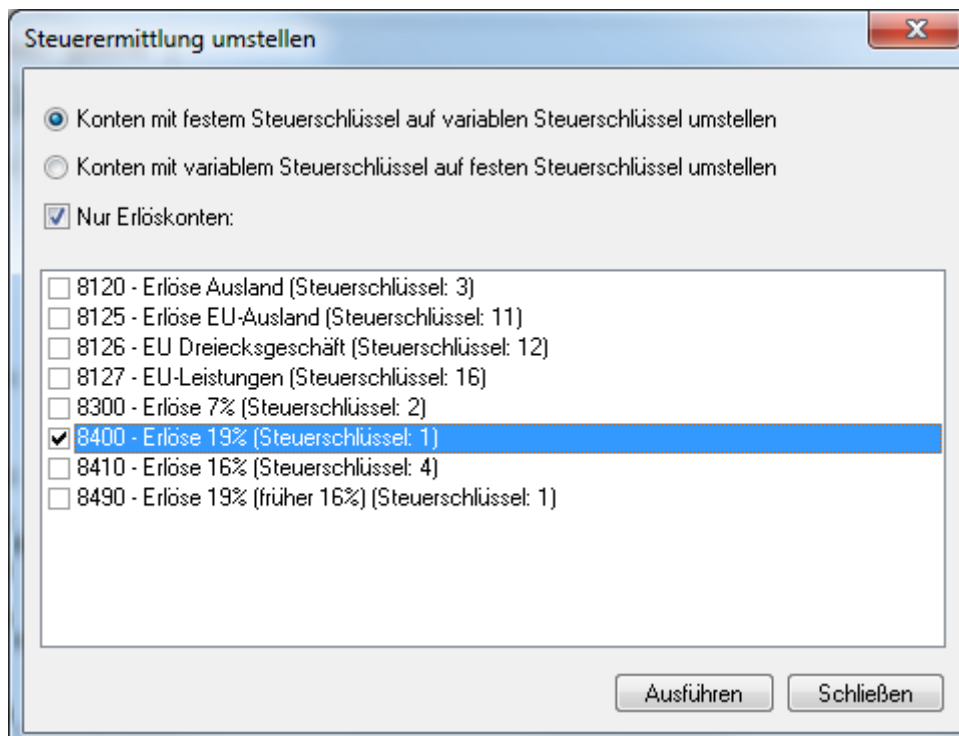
Steuerermittlung umstellen

X

Konten mit festem Steuerschlüssel auf variablen Steuerschlüssel umstellen

Konten mit variablem Steuerschlüssel auf festen Steuerschlüssel umstellen

Nur Erlöskonten:

8120 - Erlöse Ausland (Steuerschlüssel: 3)
8125 - Erlöse EU-Ausland (Steuerschlüssel: 11)
8126 - EU Dreiecksgeschäft (Steuerschlüssel: 12)
8127 - EU-Leistungen (Steuerschlüssel: 16)
8300 - Erlöse 7% (Steuerschlüssel: 2)
8400 - Erlöse 19% (Steuerschlüssel: 1)
8410 - Erlöse 16% (Steuerschlüssel: 4)
8490 - Erlöse 19% (früher 16%) (Steuerschlüssel: 1)

Ausführen

Schließen